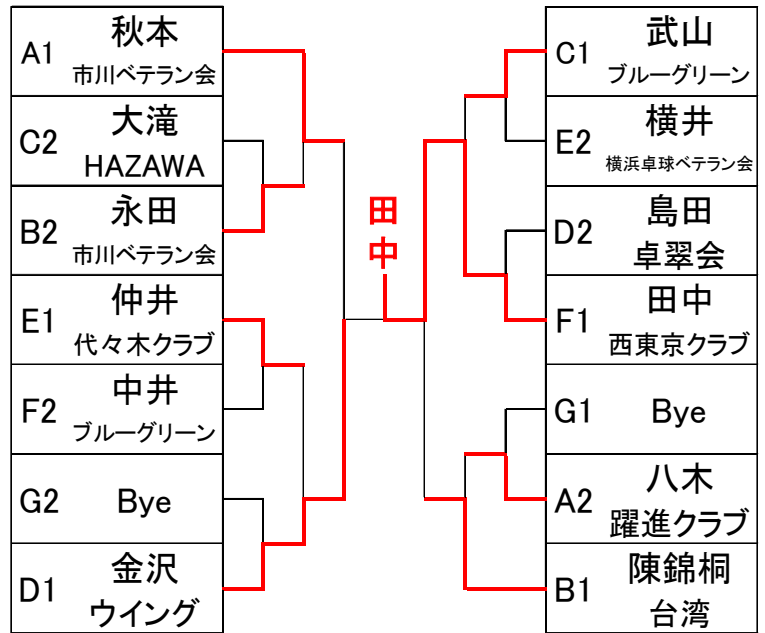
| A1 | 秋本 市川ベテラン会 |
|---|---|
| C2 | 大滝 HAZAWA |
| B2 | 永田 市川ベテラン会 |
| E1 | 仲井 代々木クラブ |
| F2 | 中井 ブルーグリーン |
| G2 | Bye |
| D1 | 金沢 ウイング |

田中

| C1 | 武山 ブルーグリーン |
|---|---|
| E2 | 横井 横浜卓球ベテラン会 |
| D2 | 島田 卓翠会 |
| F1 | 田中 西東京クラブ |
| G1 | Bye |
| A2 | 八木 躍進クラブ |
| B1 | 陳錦桐 台湾 |